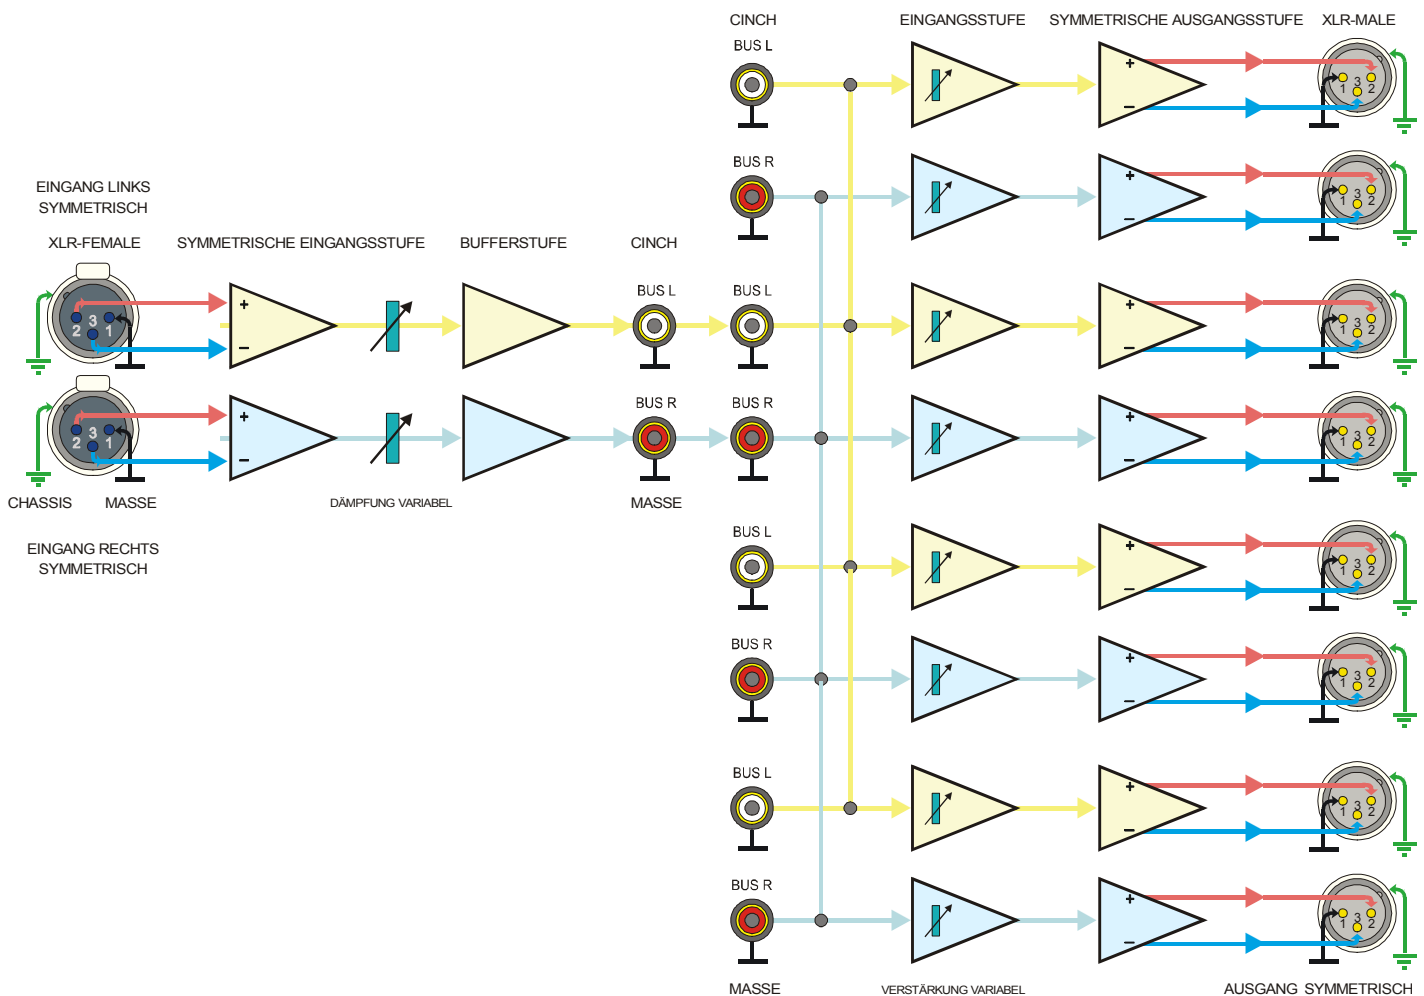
CINCH
EINGANGSSTUFE
SYMMETRISCHE AUSGANGSSTUFE
XLR-MALE

BUS L
BUS R

EINGANG LINKS
SYMMETRISCH

XLR-FEMALE
SYMMETRISCHE EINGANGSSTUFE
BUFFERSTUFE
CINCH

BUS L
BUS L
BUS R
BUS R

CHASSIS
MASSE
DÄMPFUNG VARIABEL
MASSE

EINGANG RECHTS
SYMMETRISCH

BUS L
BUS R
BUS L
BUS R

MASSE
VERSTÄRKUNG VARIABEL
AUSGANG SYMMETRISCH